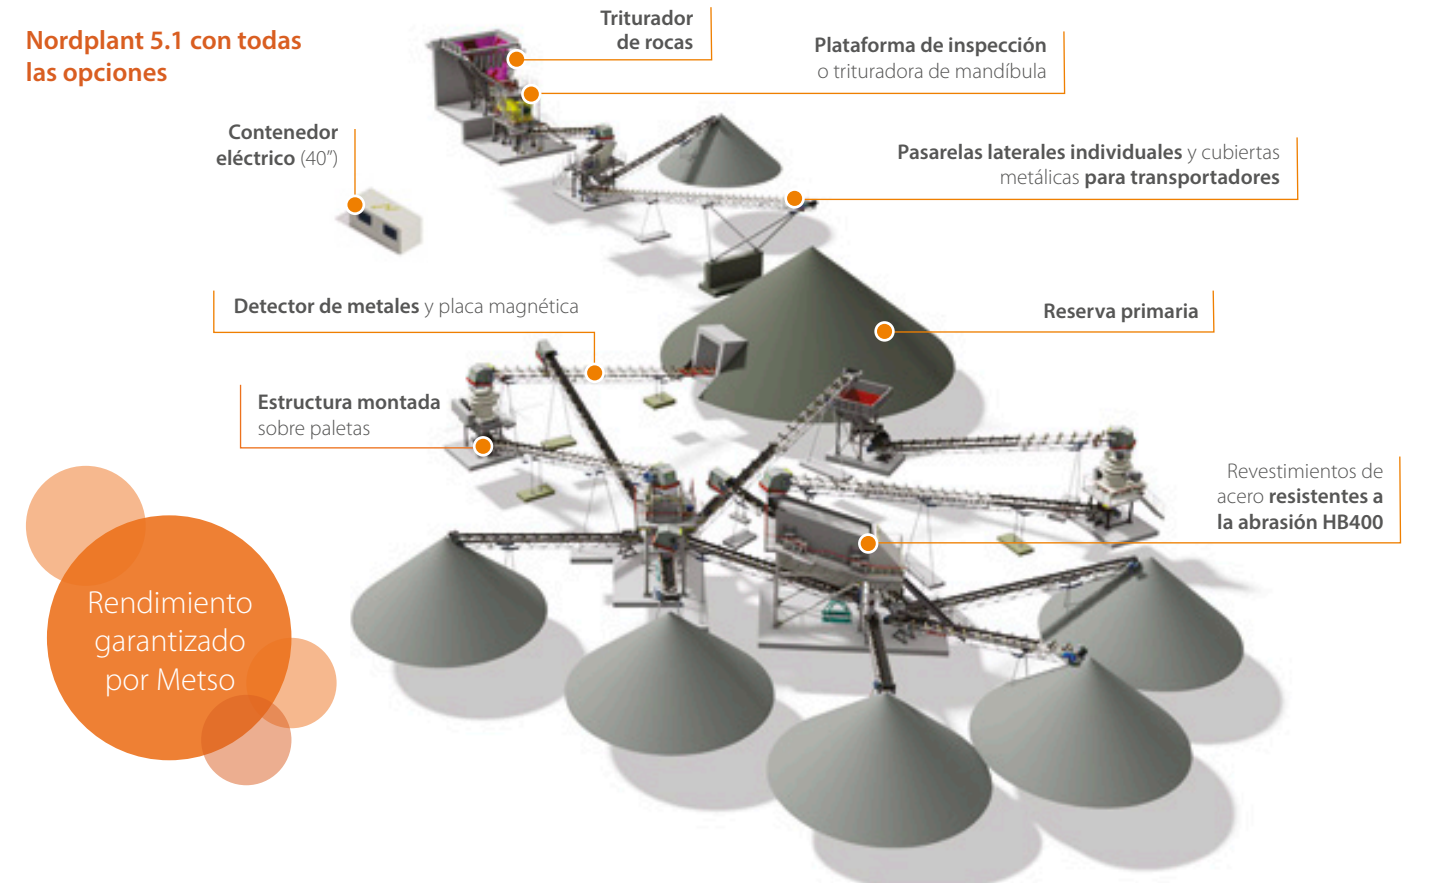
Nordplant 5.1 con todas las opciones

Triturador de rocas

Plataforma de inspección o trituradora de mandíbula

Contenedor eléctrico (40″)

Pasarelas laterales individuales y cubiertas metálicas para transportadores

Detector de metales y placa magnética

Reserva primaria

Estructura montada sobre paletas

Revestimientos de acero resistentes a la abrasión HB400

Rendimiento garantizado por Metso